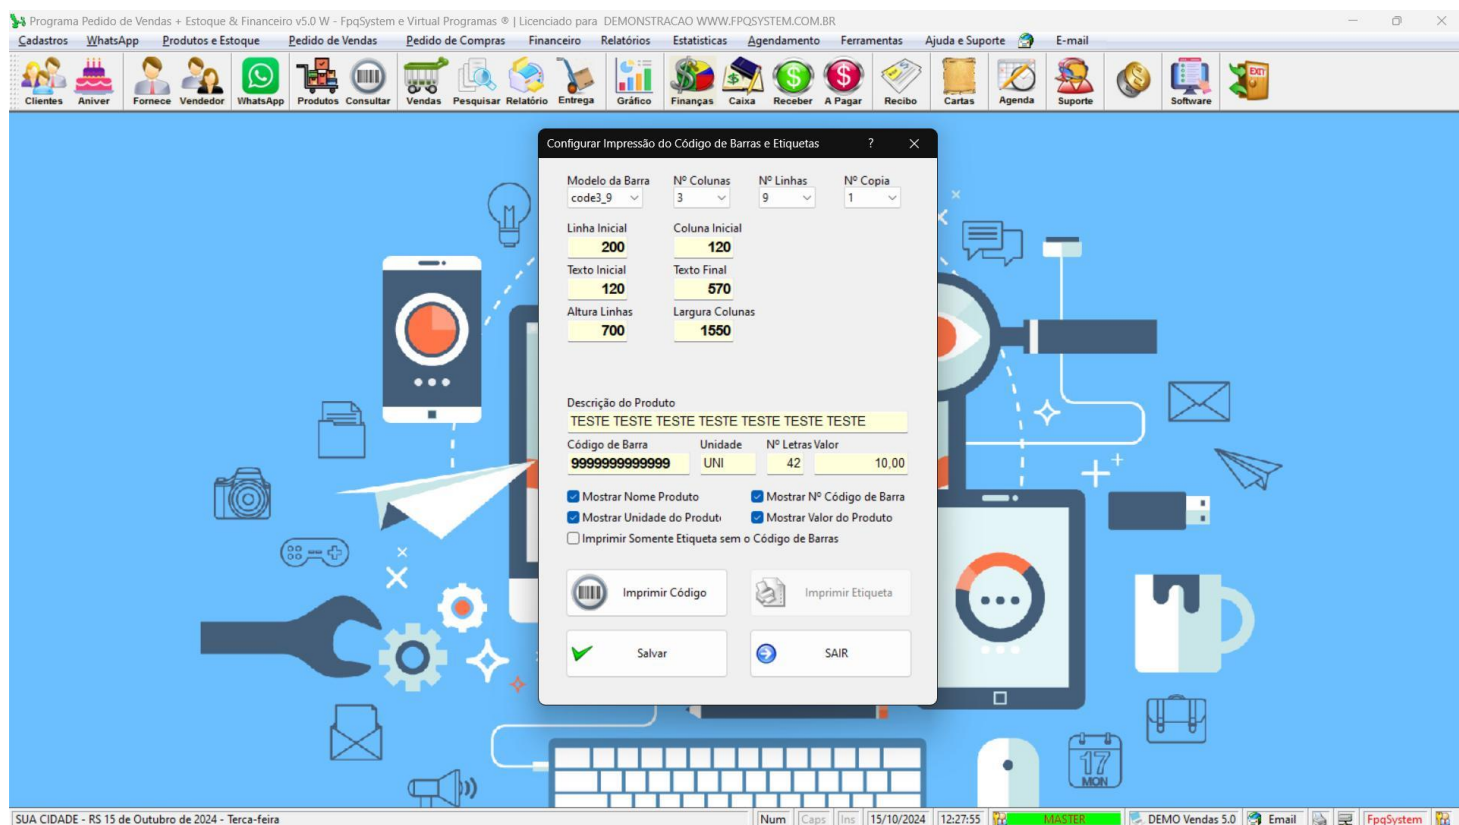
Programa Pedido de Vendas + Estoque & Financeiro v5.0 W - FpqSystem e Virtual Programas ® | Licenciado para DEMONSTRACAO WWW.FPQSYSTEM.COM.BR

Cadastros WhatsApp Produtos e Estoque Pedido de Vendas Pedido de Compras Financeiro Relatórios Estatisticas Agendamento Ferramentas Ajuda e Suporte E-mail

Clientes Aniver Fornece Vendedor WhatsApp Produtos Consultar Vendas Pesquisar Relatório Entrega Gráfico Finanças Caixa Receber A Pagar Recibo Cartas Agenda Suporte Software

Configurar Impressão do Código de Barras e Etiquetas ? ×

Modelo da Barra Nº Colunas Nº Linhas Nº Copia
code3_9 3 9 1

Linha Inicial Coluna Inicial
200 120

Texto Inicial Texto Final
120 570

Altura Linhas Largura Colunas
700 1550

Descrição do Produto
TESTE TESTE TESTE TESTE TESTE TESTE TESTE

Código de Barra Unidade Nº Letras Valor
9999999999999 UNI 42 10,00

Mostrar Nome Produto
Mostrar Nº Código de Barra
Mostrar Unidade do Produt
Mostrar Valor do Produto
Imprimir Somente Etiqueta sem o Código de Barras

Imprimir Código
Imprimir Etiqueta
Salvar
SAIR

17 MON

SUA CIDADE - RS 15 de Outubro de 2024 - Terca-feira | Num | Caps | Ins | 15/10/2024 | 12:27:55 | MASTER | DEMO Vendas 5.0 | Email | FpqSystem